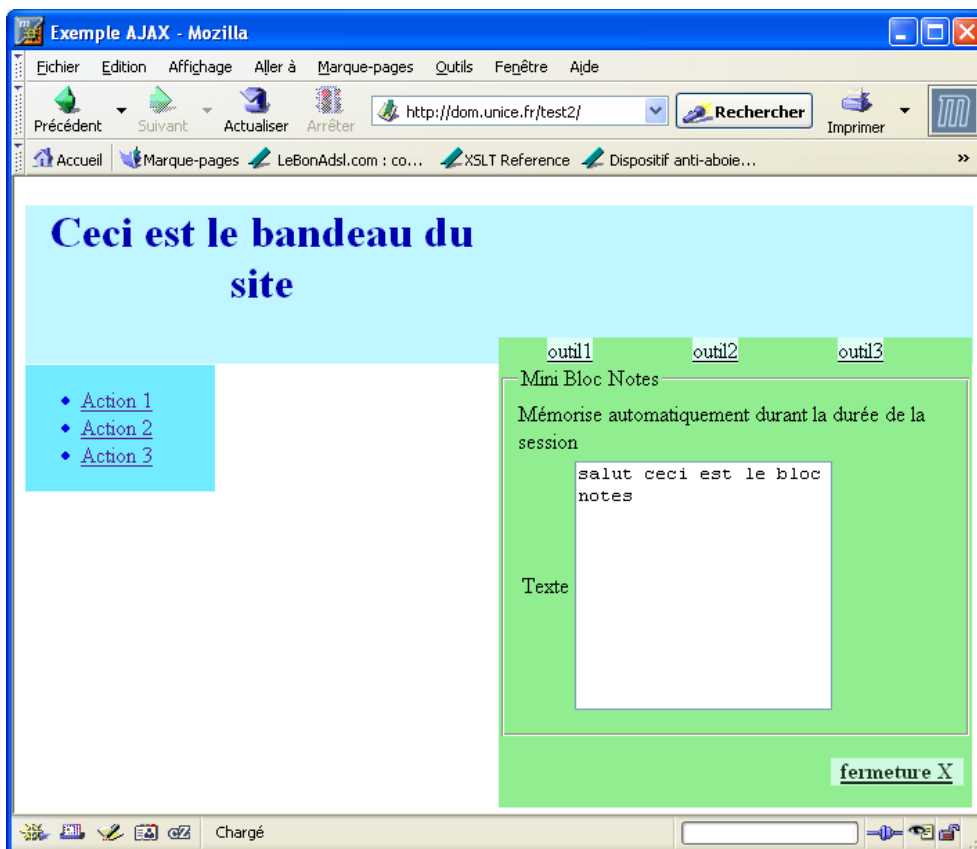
Exemple AJAX - Mozilla

Fichier Edition Affichage Aller à Marque-pages Outils Fenêtre Aide

Précédent Suivant Actualiser Arrêter http://dom.unice.fr/test2/ Rechercher Imprimer

Accueil Marque-pages LeBonAdsl.com : co... XSLT Reference Dispositif anti-aboie... »

Ceci est le bandeau du site

outil1 outil2 outil3

- Action 1
- Action 2
- Action 3

Mini Bloc Notes

Mémorise automatiquement durant la durée de la session

Texte

salut ceci est le bloc notes

fermeture X

Chargé